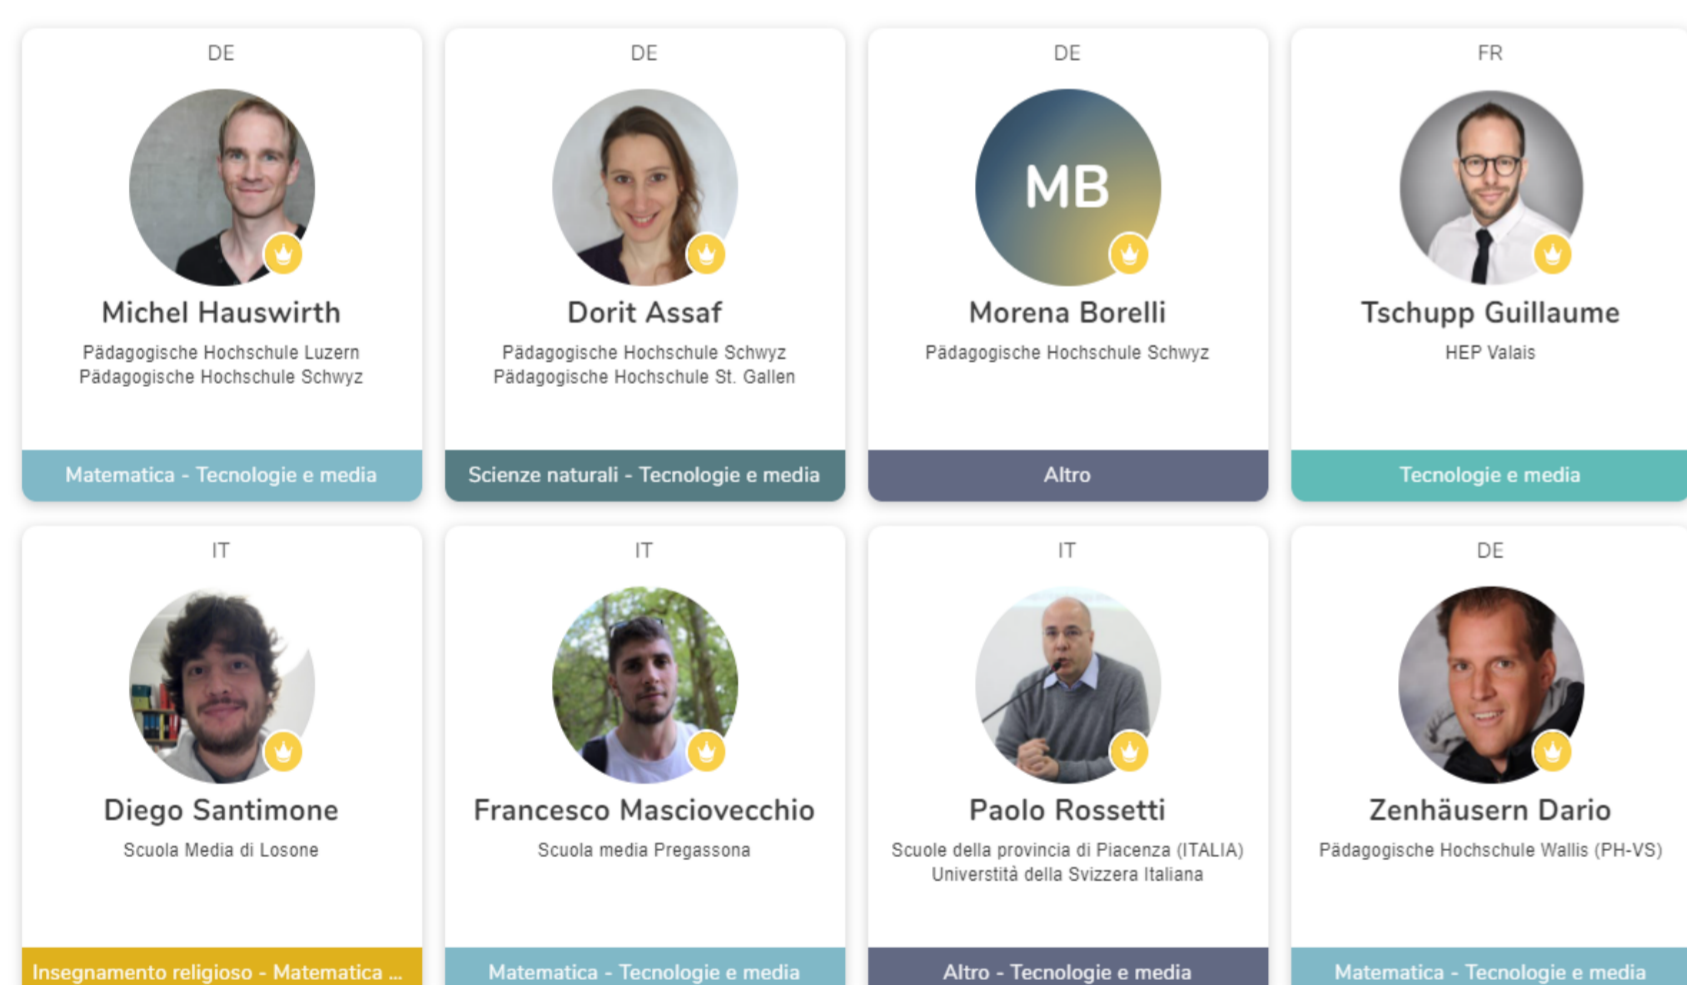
DE

Michel Hauswirth

Pädagogische Hochschule Luzern
Pädagogische Hochschule Schwyz

Matematica - Tecnologie e media

DE

Dorit Assaf

Pädagogische Hochschule Schwyz
Pädagogische Hochschule St. Gallen

Scienze naturali - Tecnologie e media

DE

MB

Morena Borelli

Pädagogische Hochschule Schwyz

Altro

FR

Tschupp Guillaume

HEP Valais

Tecnologie e media

IT

Diego Santimone

Scuola Media di Losone

Insegnamento religioso - Matematica ...

IT

Francesco Masciovecchio

Scuola media Pregassona

Matematica - Tecnologie e media

IT

Paolo Rossetti

Scuole della provincia di Piacenza (ITALIA)
Universtità della Svizzera Italiana

Altro - Tecnologie e media

DE

Zenhäusern Dario

Pädagogische Hochschule Wallis (PH-VS)

Matematica - Tecnologie e media